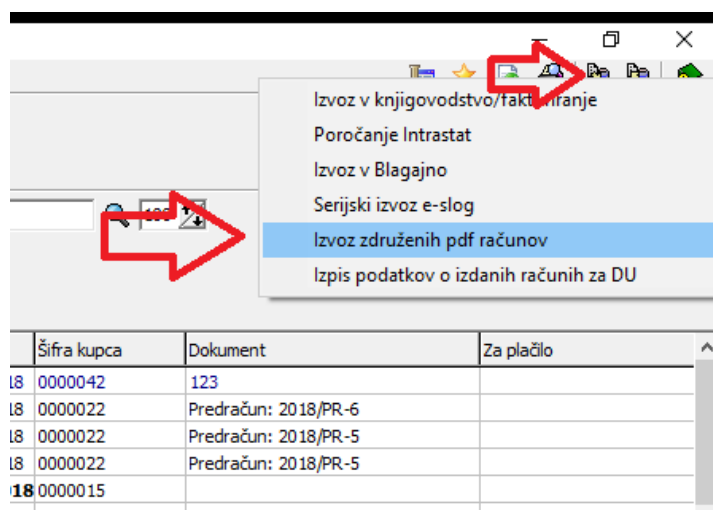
Izvoz v knjigovodstvo/fakturiranje
Poročanje Intrastat
Izvoz v Blagajno
Serijski izvoz e-slog
Izvoz združenih pdf računov
Izpis podatkov o izdanih računih za DU

| | Šifra kupca | Dokument | Za plačilo |
|---|---|---|---|
| 18 | 0000042 | 123 | |
| 18 | 0000022 | Predračun: 2018/PR-6 | |
| 18 | 0000022 | Predračun: 2018/PR-5 | |
| 18 | 0000022 | Predračun: 2018/PR-5 | |
| 18 | 0000015 | | |